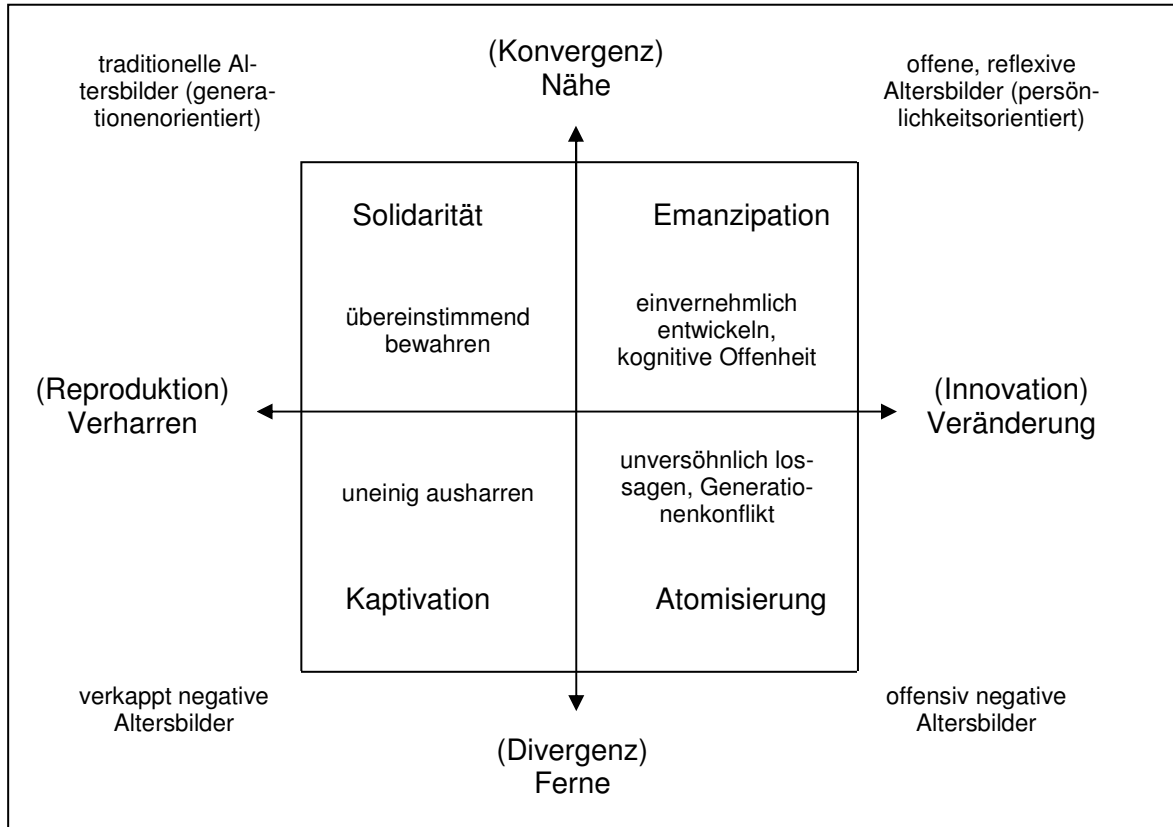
traditionelle Altersbilder (generationenorientiert)

(Konvergenz)
Nähe

offene, reflexive Altersbilder (persönlichkeitsorientiert)

Solidarität

Emanzipation

übereinstimmend bewahren

einvernehmlich entwickeln, kognitive Offenheit

(Reproduktion)
Verharren

(Innovation)
Veränderung

uneinig ausharren

unversöhnlich lossagen, Generationenkonflikt

Kaptivation

Atomisierung

verkappt negative Altersbilder

offensiv negative Altersbilder

(Divergenz)
Ferne